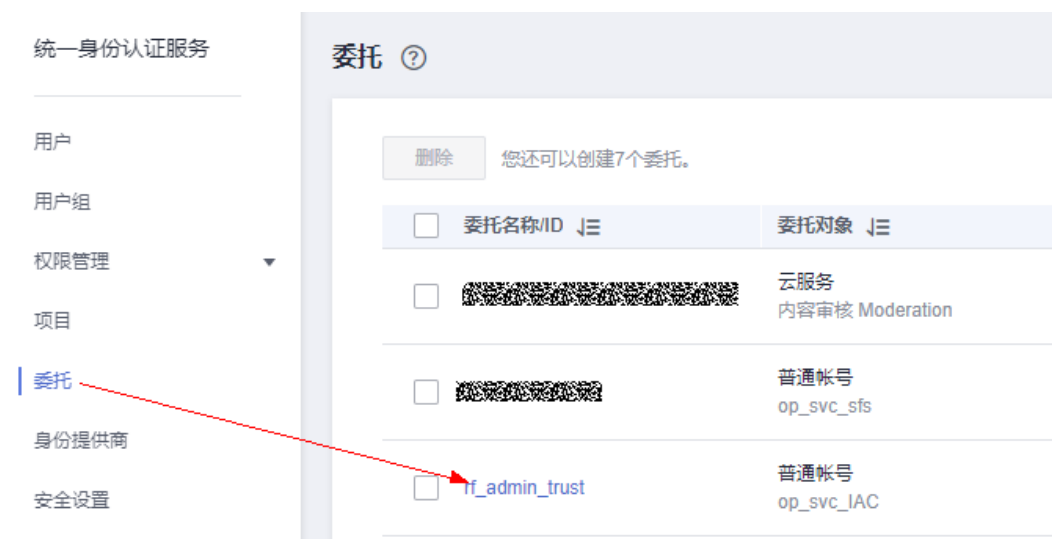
统一身份认证服务

用户

用户组

权限管理

项目

委托

身份提供商

安全设置

委托 ⓘ

删除 您还可以创建7个委托。

| | 委托名称/ID | 委托对象 |
|---|---|---|
| | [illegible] | 云服务 内容审核 Moderation |
| | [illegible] | 普通帐号 op_svc_sfs |
| | rf_admin_trust | 普通帐号 op_svc_IAC |